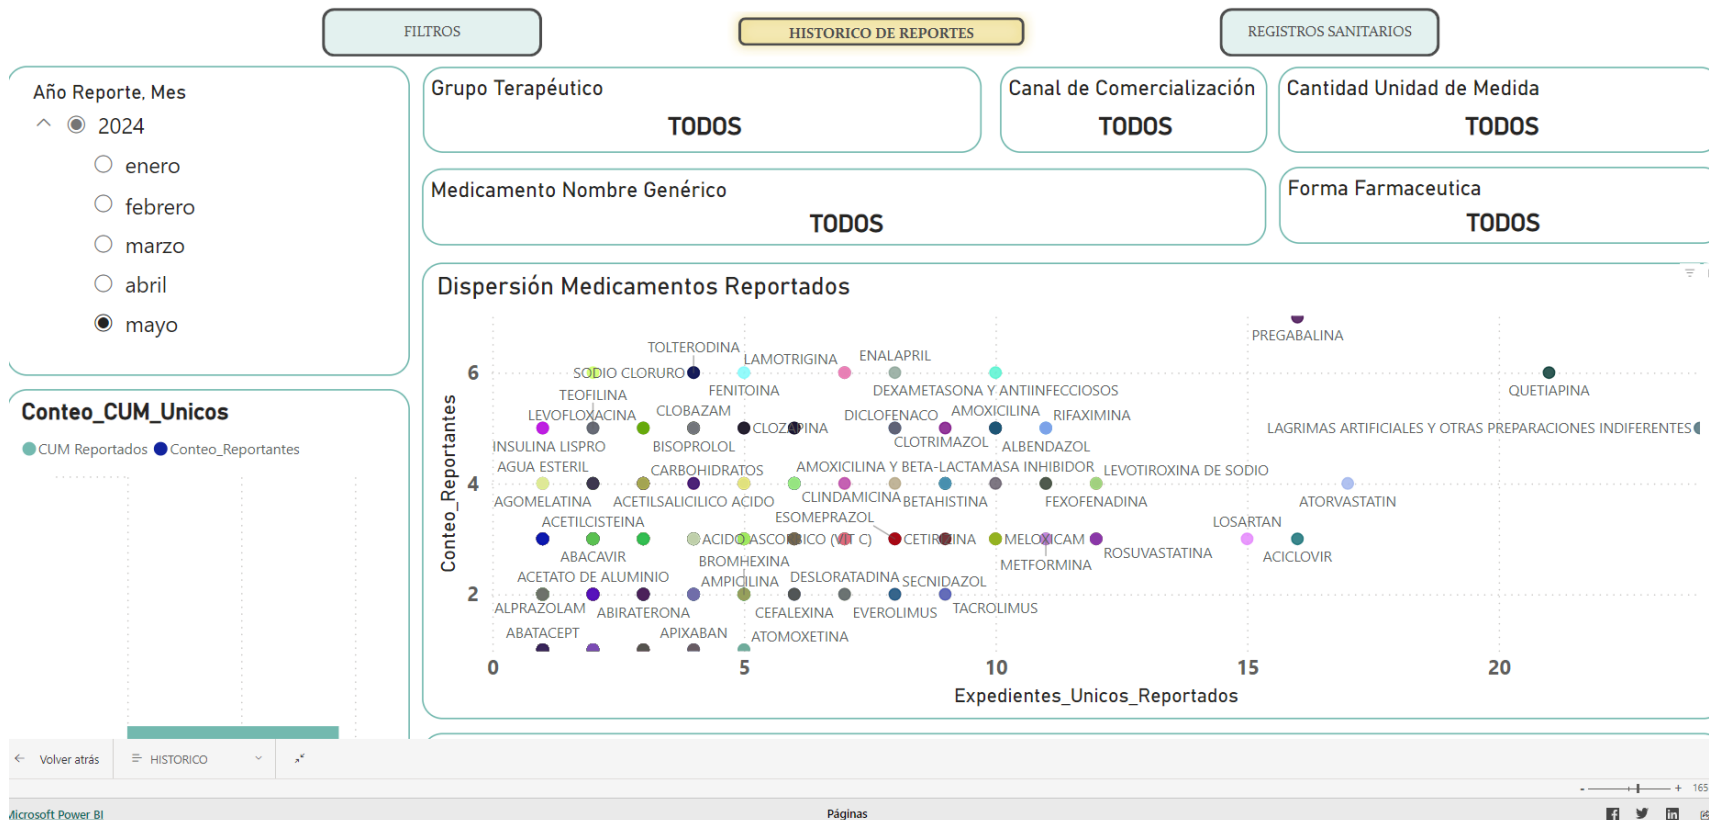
FILTROS

HISTORICO DE REPORTES

REGISTROS SANITARIOS

Año Reporte, Mes

2024

enero

febrero

marzo

abril

mayo

Grupo Terapéutico

TODOS

Canal de Comercialización

TODOS

Cantidad Unidad de Medida

TODOS

Medicamento Nombre Genérico

TODOS

Forma Farmaceutica

TODOS

Conteo_CUM_Unicos

CUM Reportados Conteo_Reportantes

Dispersión Medicamentos Reportados

PREGABALINA
TOLTERODINA
LAMOTRIGINA
ENALAPRIL
SODIO CLORURO
QUETIAPINA
TEOFILINA
FENITOINA
DEXAMETASONA Y ANTIINFECCIOSOS
LEVOFLOXACINA
CLOBAZAM
DICLOFENACO
AMOXICILINA
RIFAXIMINA
CLOZAPINA
LAGRIMAS ARTIFICIALES Y OTRAS PREPARACIONES INDIFERENTES
INSULINA LISPRO
BISOPROLOL
CLOTRIMAZOL
ALBENDAZOL
AGUA ESTERIL
CARBOHIDRATOS
AMOXICILINA Y BETA-LACTAMASA INHIBIDOR
LEVOTIROXINA DE SODIO
AGOMELATINA
ACETILSALICILICO ACIDO
CLINDAMICINA
BETAHISTINA
FEXOFENADINA
ATORVASTATIN
ACETILCISTEINA
ESOMEPRAZOL
LOSARTAN
ACIDO ASCORBICO (VIT C)
CETIRIZINA
MELOXICAM
ABACAVIR
ROSUVASTATINA
ACICLOVIR
BROMHEXINA
METFORMINA
ACETATO DE ALUMINIO
AMPICILINA
DESLORATADINA
SECNIDAZOL
ALPRAZOLAM
ABIRATERONA
CEFALEXINA
EVEROLIMUS
TACROLIMUS
ABATACEPT
APIXABAN
ATOMOXETINA

Conteo_Reportantes
6
4
2
0
5
10
15
20
Expedientes_Unicos_Reportados

Volver atrás
HISTORICO

Microsoft Power BI
Páginas
165